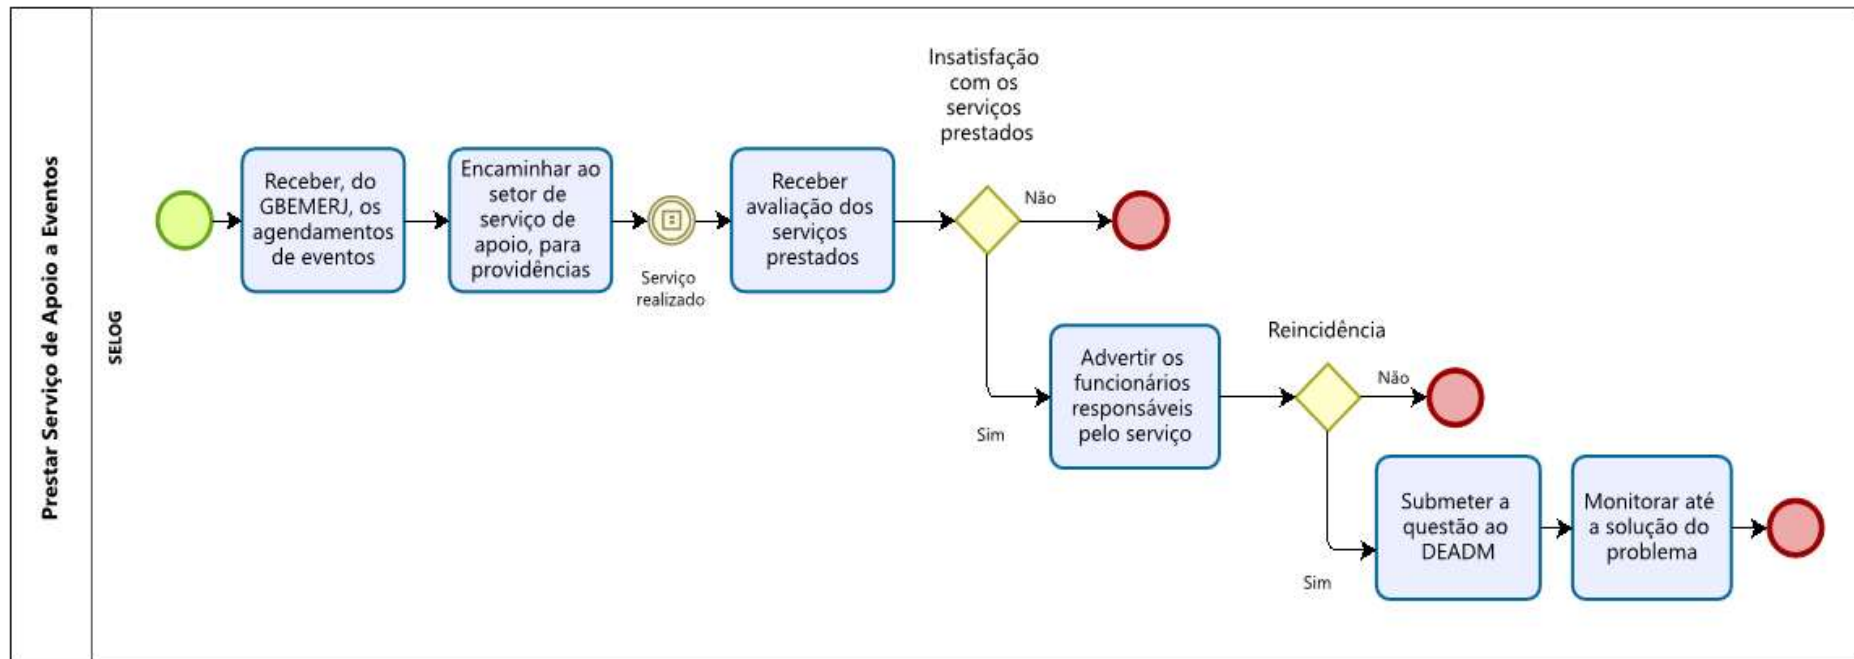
Prestar Serviço de Apoio a Eventos

SELOG

Receber, do GBEMERJ, os agendamentos de eventos

Encaminhar ao setor de serviço de apoio, para providências

Serviço realizado

Receber avaliação dos serviços prestados

Insatisfação com os serviços prestados

Não

Sim

Advertir os funcionários responsáveis pelo serviço

Reincidência

Não

Sim

Submeter a questão ao DEADM

Monitorar até a solução do problema